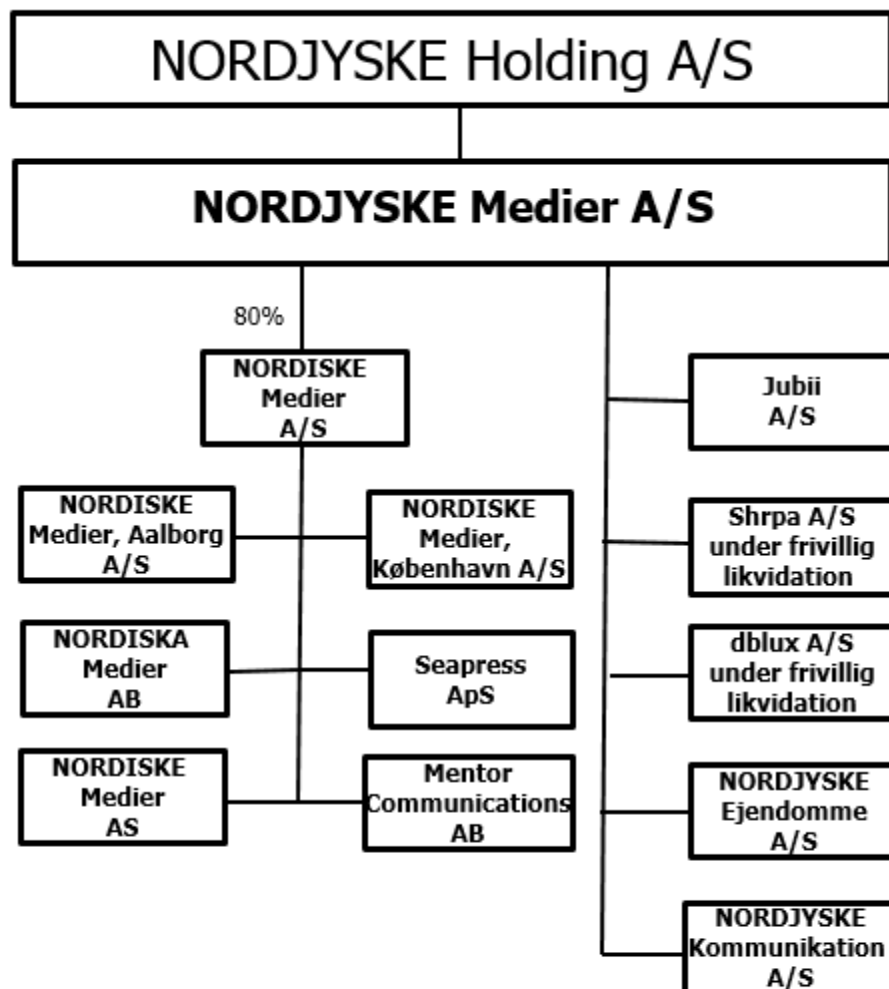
NORDJYSKE Holding A/S

NORDJYSKE Medier A/S

80%

NORDISKE Medier A/S

NORDISKE Medier, Aalborg A/S

NORDISKE Medier, København A/S

NORDISKA Medier AB

Seapress ApS

NORDISKE Medier AS

Mentor Communications AB

Jubii A/S

Shrpa A/S under frivillig likvidation

dblux A/S under frivillig likvidation

NORDJYSKE Ejendomme A/S

NORDJYSKE Kommunikation A/S